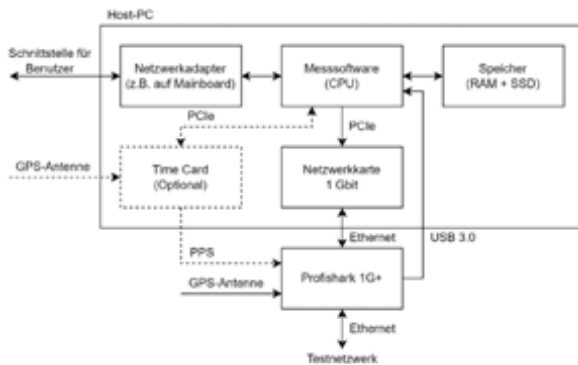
Host-PC

Schnittstelle für Benutzer

Netzwerkadapter (z.B. auf Mainboard)

Messsoftware (CPU)

Speicher (RAM + SSD)

PCIe

PCIe

GPS-Antenne

Time Card (Optional)

Netzwerkkarte 1 Gbit

Ethernet

USB 3.0

PPS

GPS-Antenne

Profishark 1G+

Ethernet

Testnetzwerk